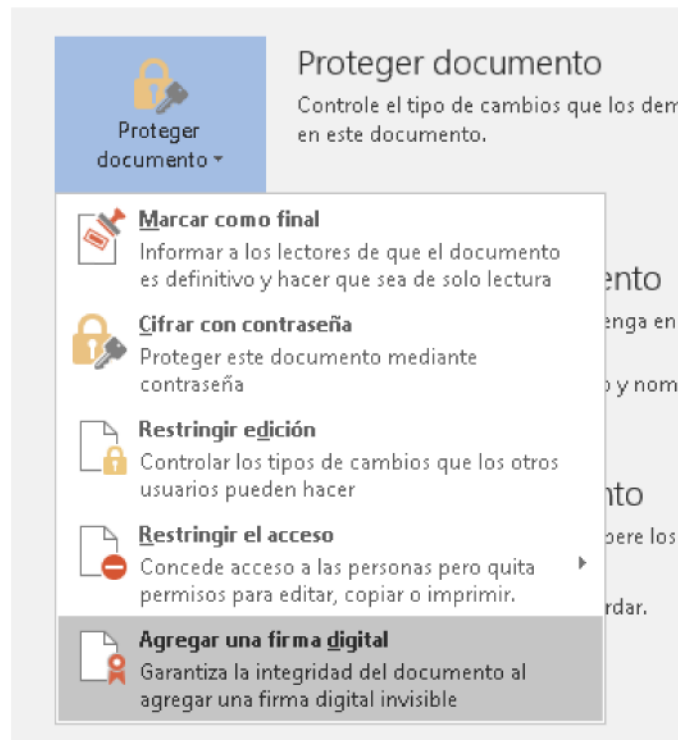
Proteger documento

Proteger documento

Controle el tipo de cambios que los dem en este documento.

Marcar como final
Informar a los lectores de que el documento es definitivo y hacer que sea de solo lectura

ento

enga en

Cifrar con contraseña
Proteger este documento mediante contraseña

o y nom

Restringir edición
Controlar los tipos de cambios que los otros usuarios pueden hacer

nto

Restringir el acceso
Concede acceso a las personas pero quita permisos para editar, copiar o imprimir.

bere los

rdar.

Agregar una firma digital
Garantiza la integridad del documento al agregar una firma digital invisible